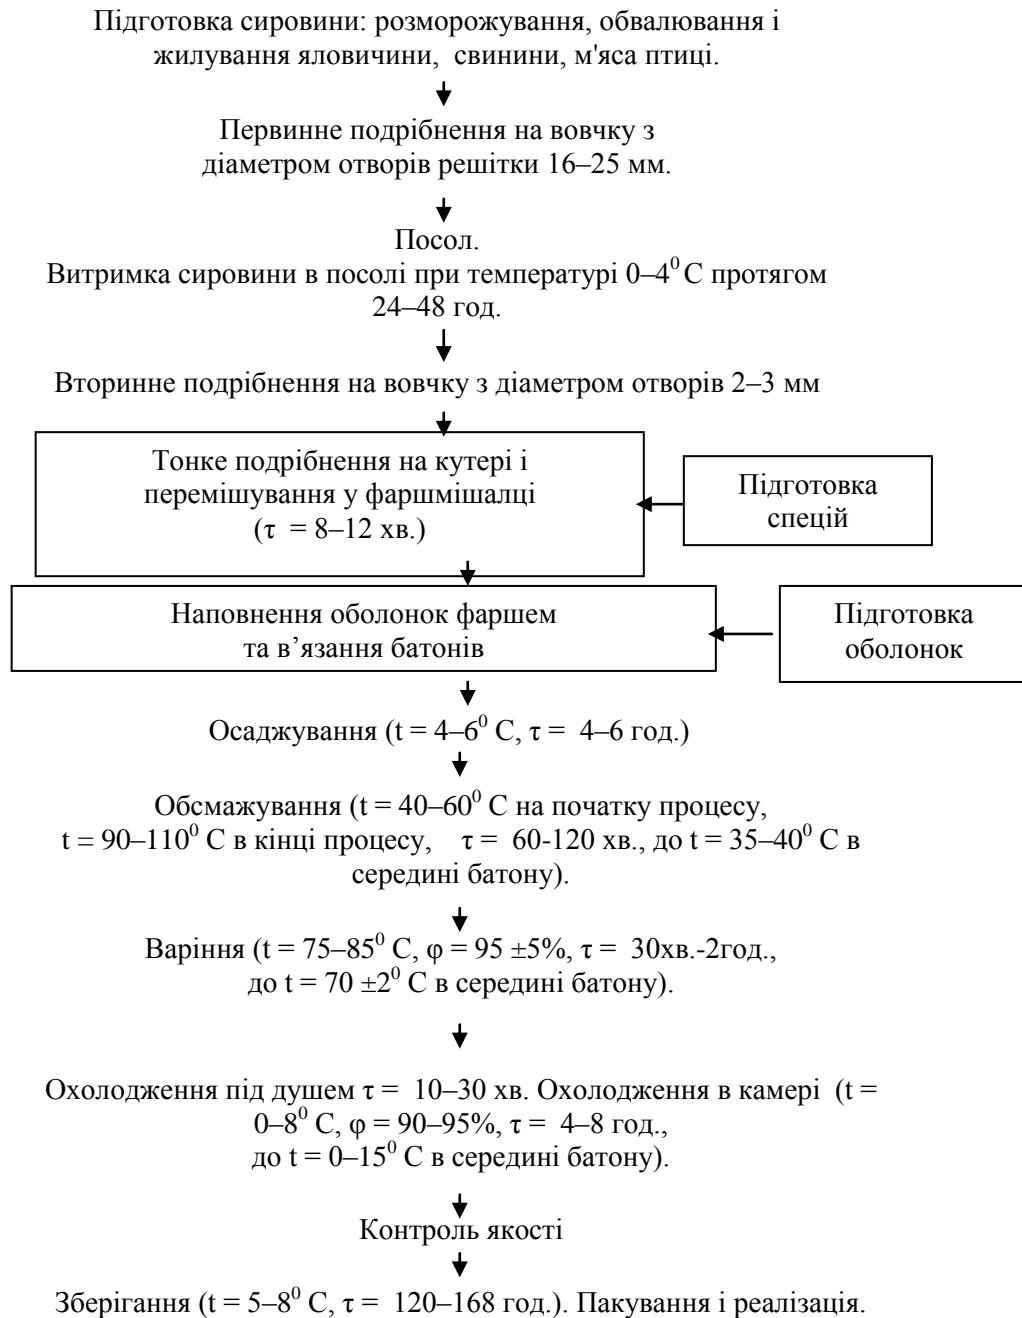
Підготовка сировини: розморожування, обвалювання і жилування яловичини, свинини, м'яса птиці.

Первинне подрібнення на вовчку з діаметром отворів решітки 16–25 мм.

Посол.
Витримка сировини в посолі при температурі 0–4$^0$ С протягом 24–48 год.

Вторинне подрібнення на вовчку з діаметром отворів 2–3 мм

Тонке подрібнення на кутері і перемішування у фаршмішалці ($\tau$ = 8–12 хв.)

Підготовка спецій

Наповнення оболонок фаршем та в’язання батонів

Підготовка оболонок

Осаджування (t = 4–6$^0$ С, $\tau$ = 4–6 год.)

Обсмажування (t = 40–60$^0$ С на початку процесу, t = 90–110$^0$ С в кінці процесу, $\tau$ = 60-120 хв., до t = 35–40$^0$ С в середині батону).

Варіння (t = 75–85$^0$ С, $\varphi$ = 95 ±5%, $\tau$ = 30хв.-2год., до t = 70 ±2$^0$ С в середині батону).

Охолодження під душем $\tau$ = 10–30 хв. Охолодження в камері (t = 0–8$^0$ С, $\varphi$ = 90–95%, $\tau$ = 4–8 год., до t = 0–15$^0$ С в середині батону).

Контроль якості

Зберігання (t = 5–8$^0$ С, $\tau$ = 120–168 год.). Пакування і реалізація.